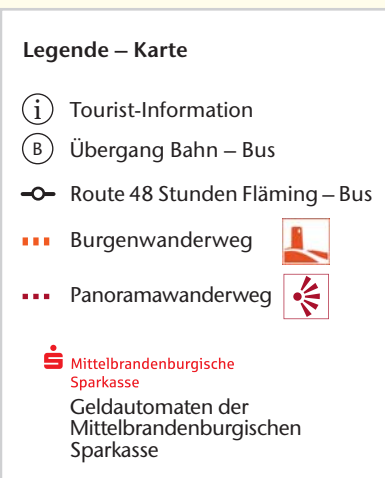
Legende – Karte

i Tourist-Information

B Übergang Bahn – Bus

Route 48 Stunden Fläming – Bus

Burgenwanderweg

Panoramawanderweg

Mittelbrandenburgische Sparkasse

Geldautomaten der Mittelbrandenburgischen Sparkasse